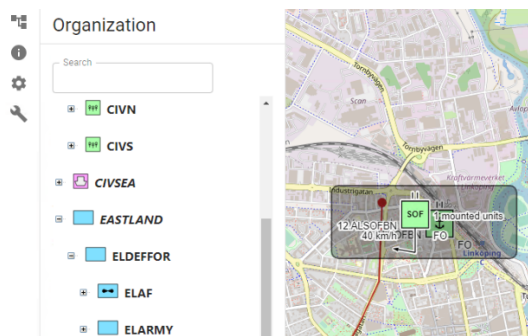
Organization

Search

CIVN

CIVS

CIVSEA

EASTLAND

ELDEFFOR

ELAF

ELARMY

Tornbyvägen

Scan

Tornbyvägen

Industrigatan

Kraftvarmeverket Linköping

SOF

12 ALSOFBN
40 km/h FB

1 mounted units

FO

FO

Linköping